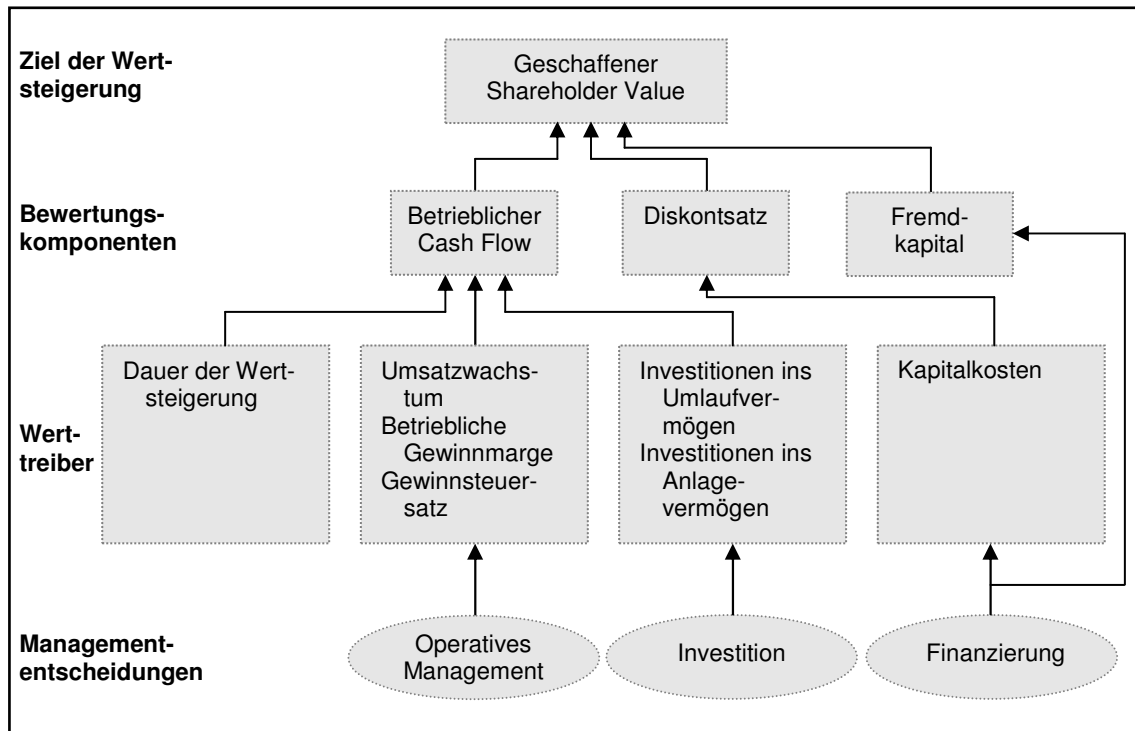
Ziel der Wertsteigerung

Geschaffener Shareholder Value

Bewertungskomponenten

Betrieblicher Cash Flow

Diskontsatz

Fremdkapital

Werttreiber

Dauer der Wertsteigerung

Umsatzwachstum
Betriebliche Gewinnmarge
Gewinnsteuersatz

Investitionen ins Umlaufvermögen
Investitionen ins Anlagevermögen

Kapitalkosten

Managemententscheidungen

Operatives Management

Investition

Finanzierung